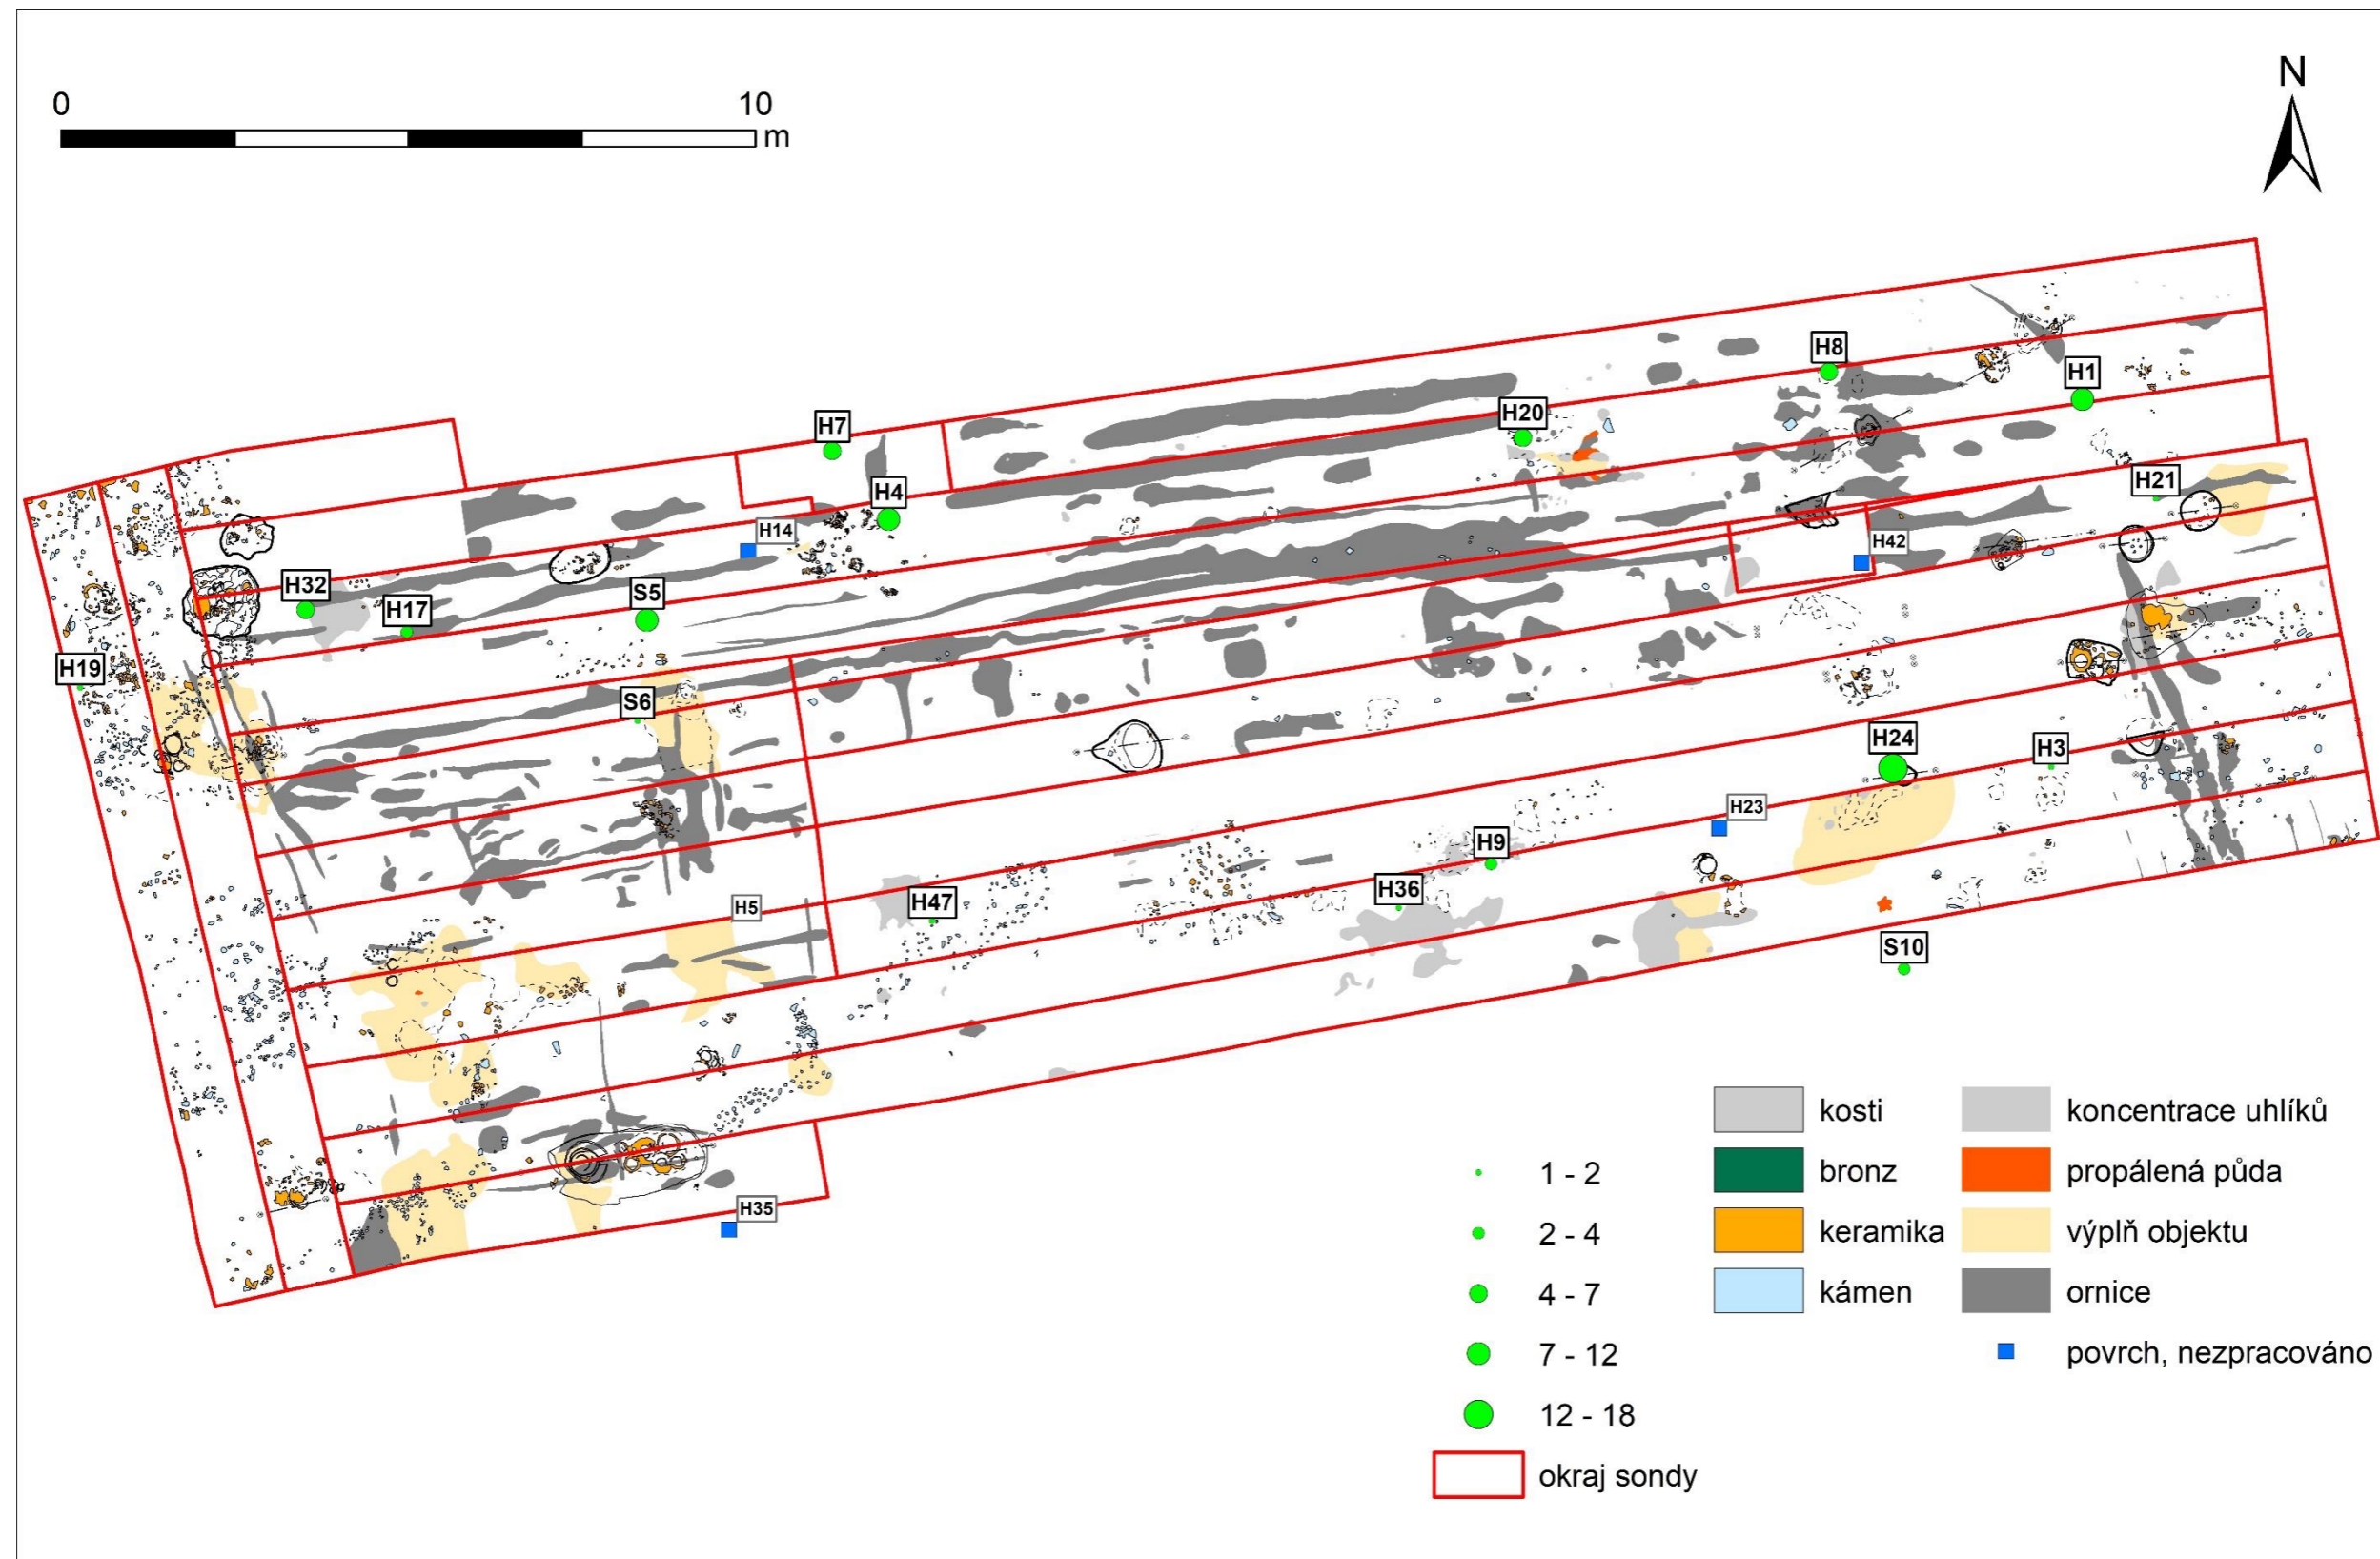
0
10
m
N

H8
H1
H20
H7
H4
H21
H14
H42
H32
H17
S5
H19
S6
H24
H3
H23
H9
H36
H47
H5
S10
H35

1 - 2
2 - 4
4 - 7
7 - 12
12 - 18
okraj sondy

kosti
bronz
keramika
kámen
koncentrace uhlíků
propálená půda
výplň objektu
ornice
povrch, nezpracováno